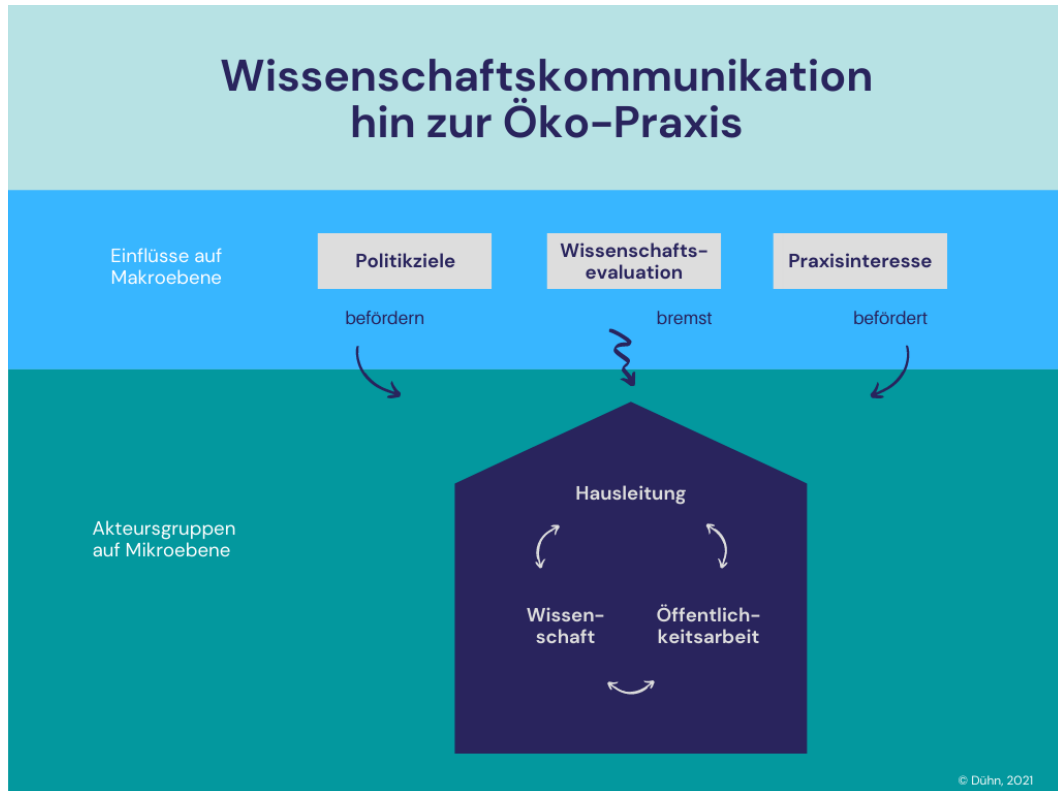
Wissenschaftskommunikation hin zur Öko-Praxis

Einflüsse auf Makroebene

Politikziele

befördern

Wissenschafts-evaluation

bremst

Praxisinteresse

befördert

Akteursgruppen auf Mikroebene

Hausleitung

Wissen-schaft

Öffentlich-keitsarbeit

© Dühn, 2021